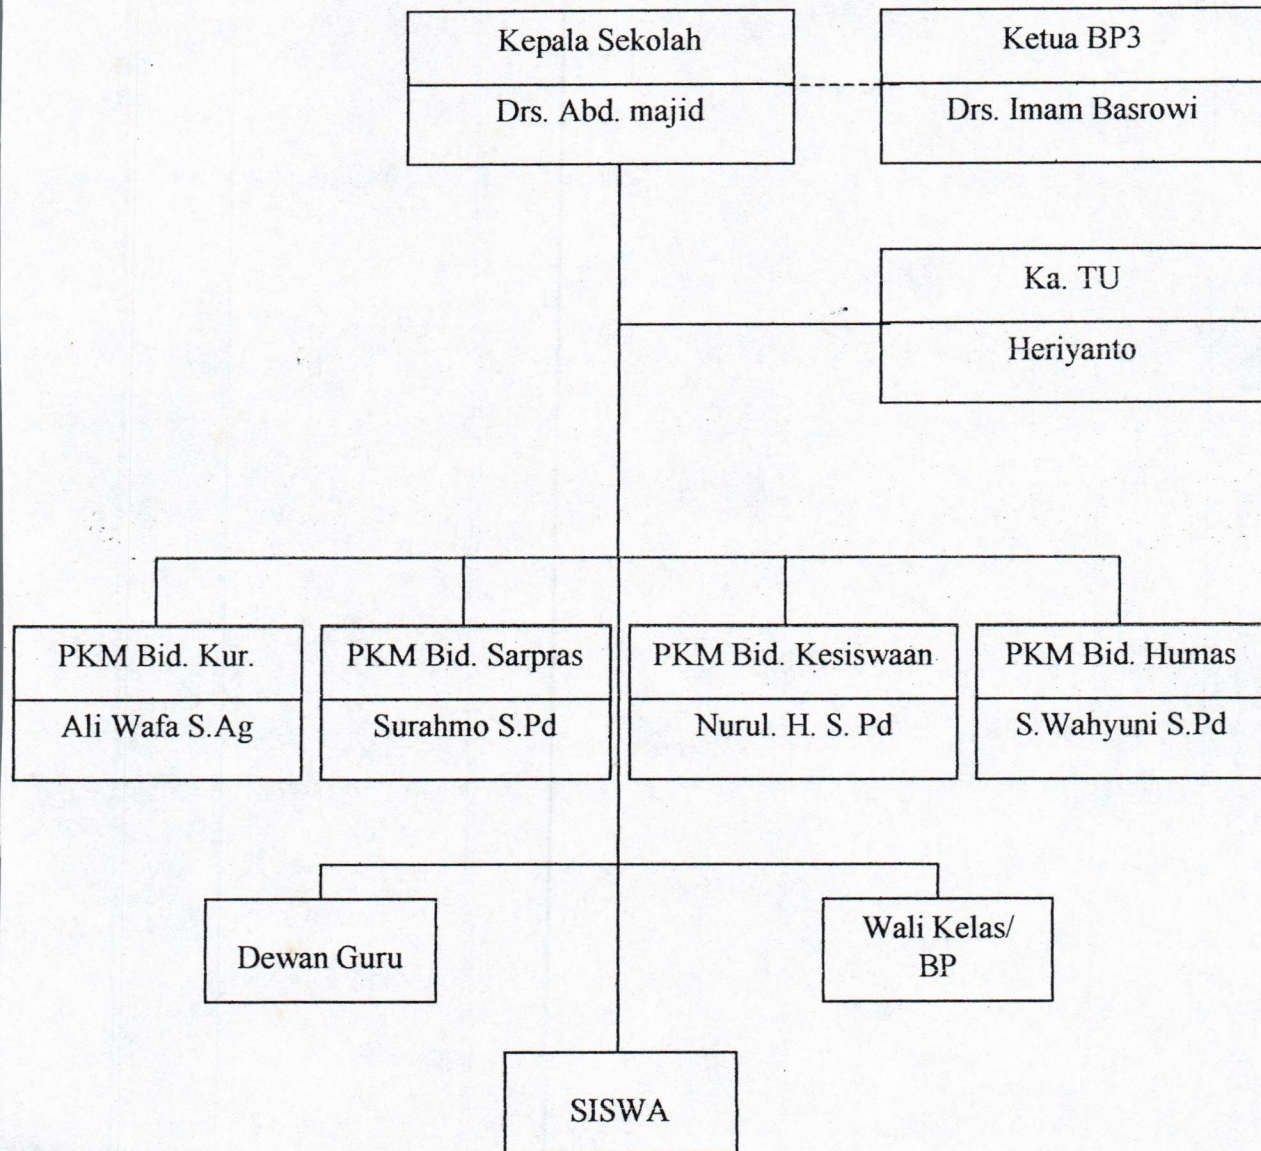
Kepala Sekolah
Drs. Abd. majid

Ketua BP3
Drs. Imam Basrowi

Ka. TU
Heriyanto

PKM Bid. Kur.
Ali Wafa S.Ag

PKM Bid. Sarpras
Surahmo S.Pd

PKM Bid. Kesiswaan
Nurul. H. S. Pd

PKM Bid. Humas
S.Wahyuni S.Pd

Dewan Guru

Wali Kelas/ BP

SISWA